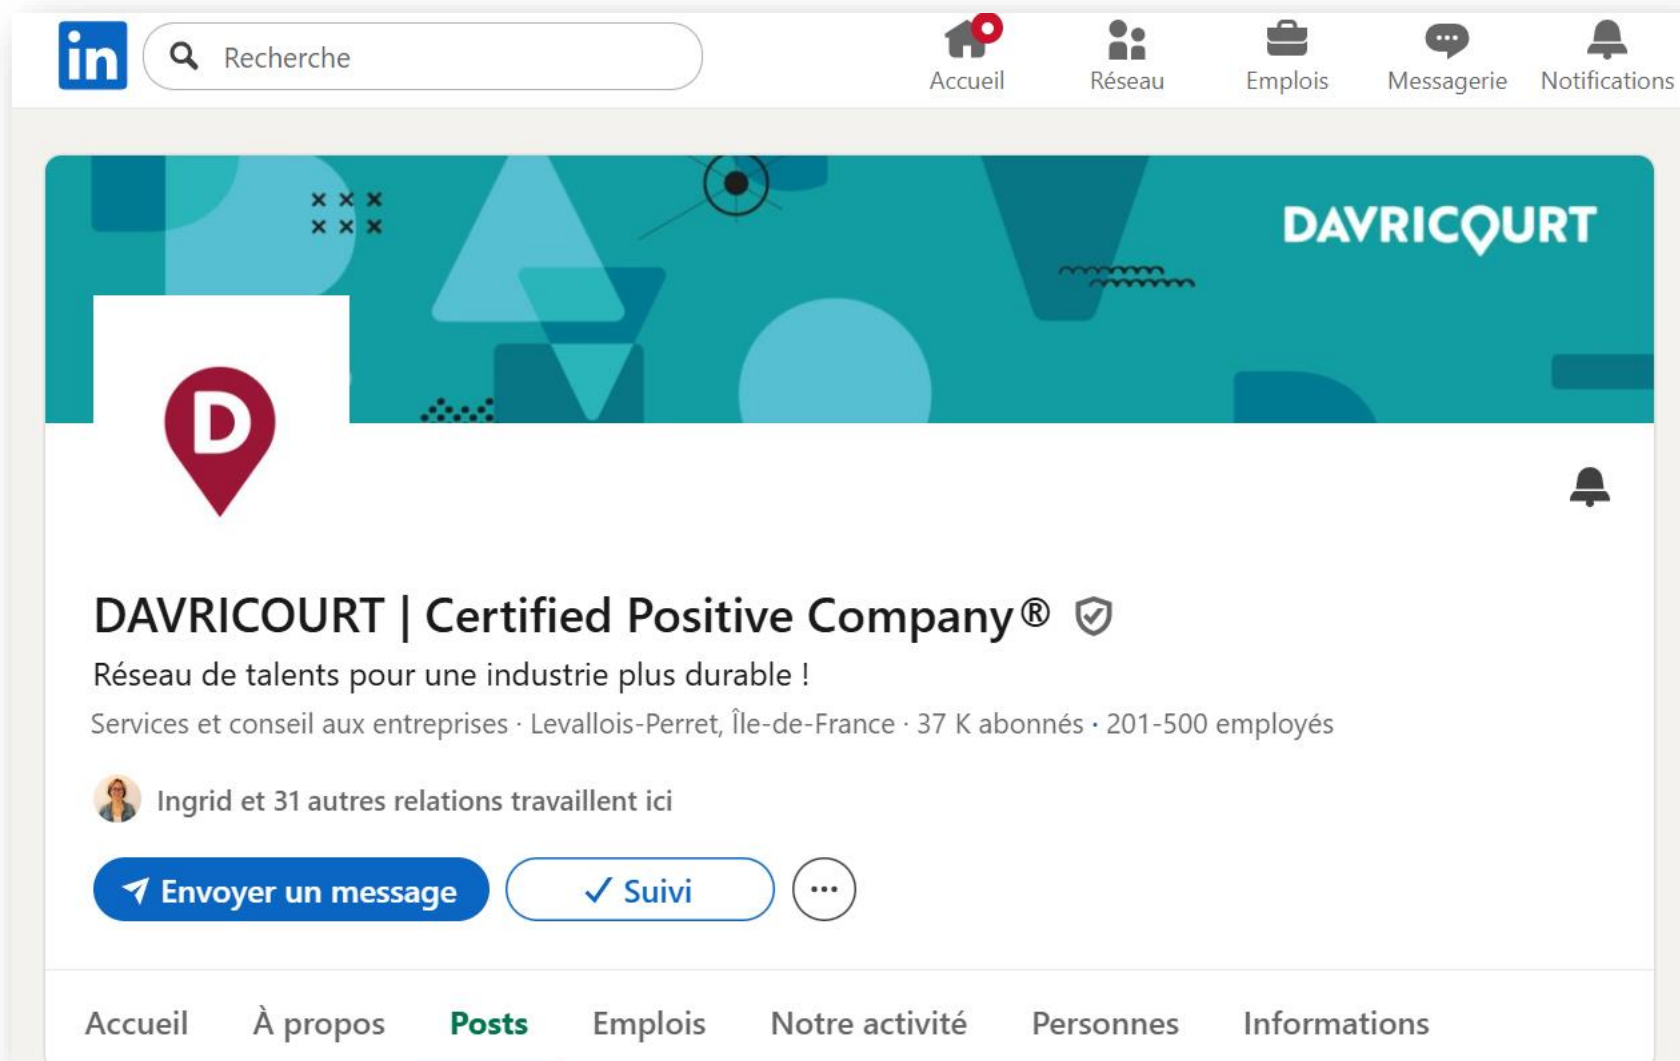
in

Recherche

Accueil Réseau Emplois Messagerie Notifications

DAVRICOURT

D

DAVRICOURT | Certified Positive Company®

Réseau de talents pour une industrie plus durable !

Services et conseil aux entreprises · Levallois-Perret, Île-de-France · 37 K abonnés · 201-500 employés

Ingrid et 31 autres relations travaillent ici

Envoyer un message

✓ Suivi

···

Accueil À propos Posts Emplois Notre activité Personnes Informations